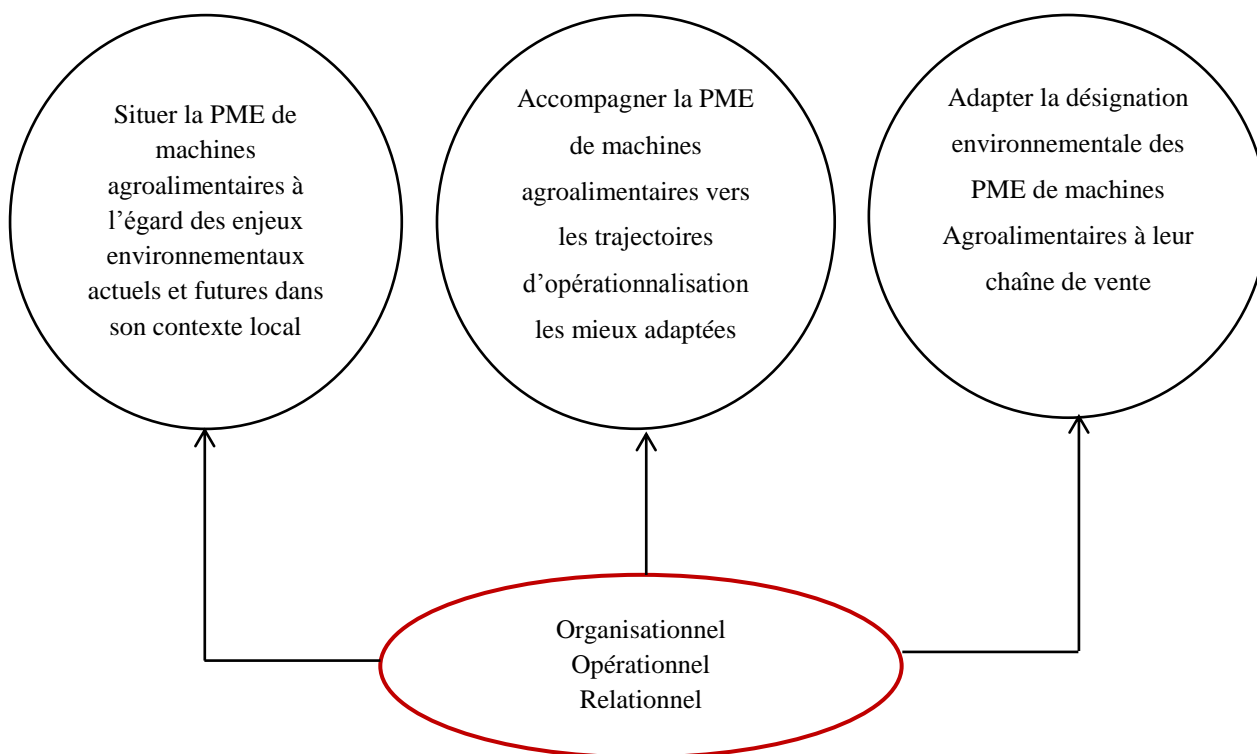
Situer la PME de machines agroalimentaires à l’égard des enjeux environnementaux actuels et futures dans son contexte local

Accompagner la PME de machines agroalimentaires vers les trajectoires d’opérationnalisation les mieux adaptées

Adapter la désignation environnementale des PME de machines Agroalimentaires à leur chaîne de vente

Organisationnel
Opérationnel
Relationnel